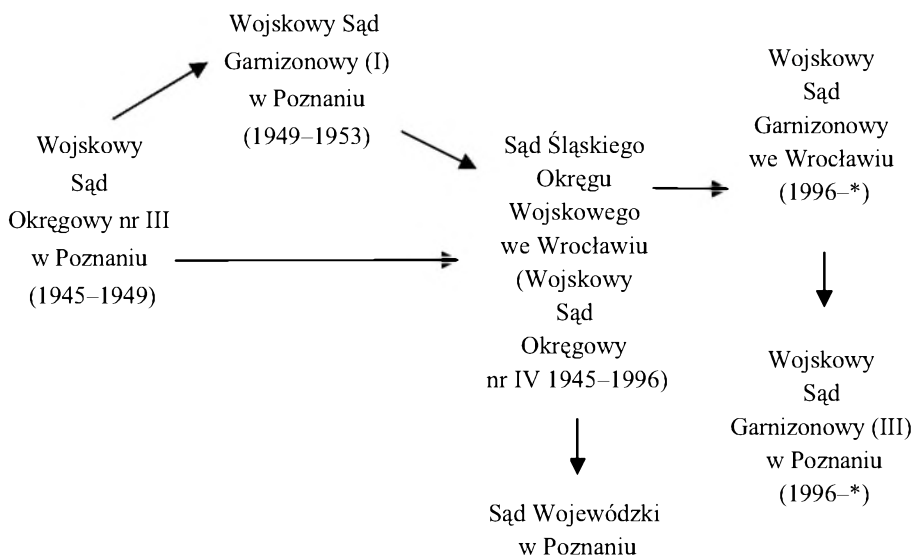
Wojskowy Sąd Garnizonowy (I) w Poznaniu (1949–1953)

Wojskowy Sąd Okręgowy nr III w Poznaniu (1945–1949)

Sąd Śląskiego Okręgu Wojskowego we Wrocławiu (Wojskowy Sąd Okręgowy nr IV 1945–1996)

Sąd Wojewódzki w Poznaniu

Wojskowy Sąd Garnizonowy we Wrocławiu (1996–*)

Wojskowy Sąd Garnizonowy (III) w Poznaniu (1996–*)